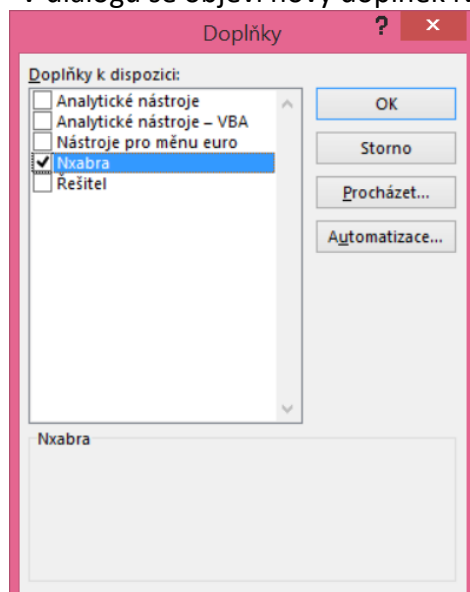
V dialogu se objeví nový doplněk N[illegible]

Doplňky

?

×

Doplňky k dispozici:

Analytické nástroje

Analytické nástroje – VBA

Nástroje pro měnu euro

Nxabra

Řešitel

OK

Storno

Procházet...

Automatizace...

Nxabra